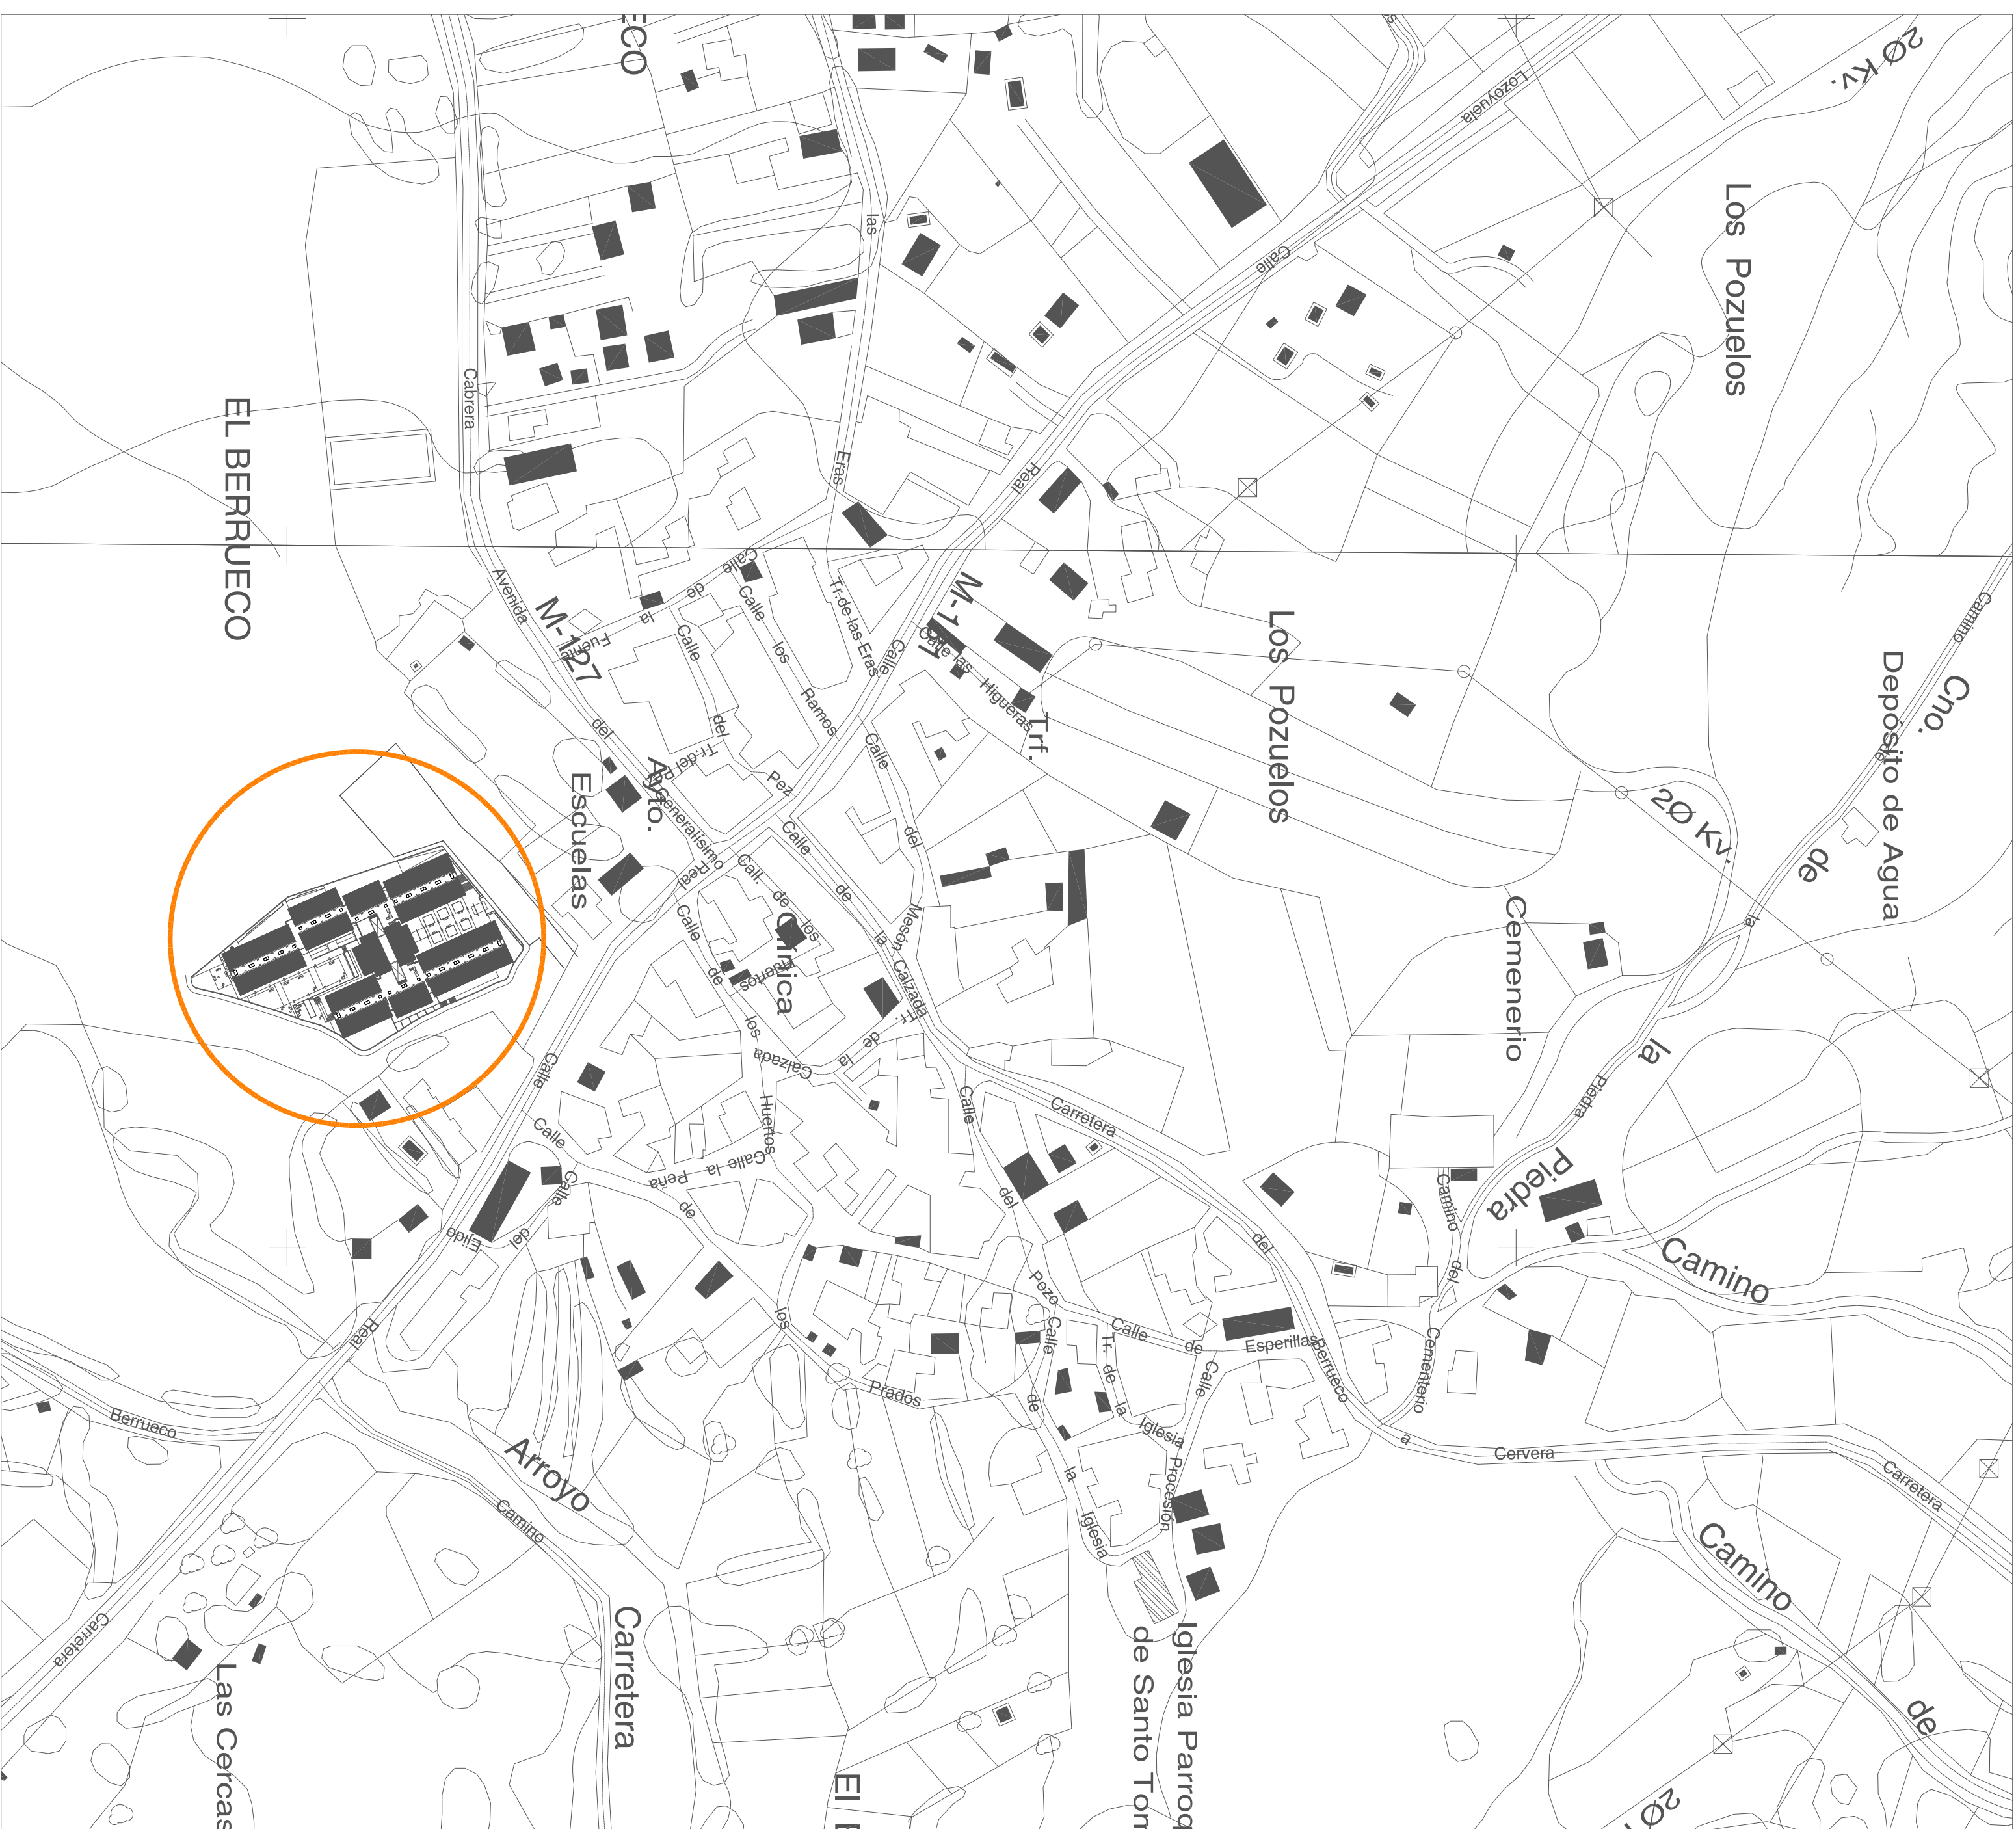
ECO
20 Kv.
Lozoyuela
Los Pozuelos
las
Calle
Cabrera
Eras
Real
EL BERRUECO
Avenida
M-127
Calle de la
Fuente
Calle los Ramos
Tr. de las Eras
Calle
M-127
Calle las Higueras
Trf.
Los Pozuelos
Cno. de
Depósito de Agua
Escuelas
Ayto.
del
Tr. del
Generalísimo
Pez
Calle
Calle del
20 Kv.
de
Real
Call. de los
Clínica
Calle de
Calle de los Huertos
la Calzada
Mesón
Cementerio
la
Calle
Calle la Calzada
Calle
Huertos
Carretera
Calle la Peña
de
Piedra
Camino del
Piedra
Calle del Ejido
Calle
del
Camino
Real
los
Pozo
Calle de Esperillas
Calle del Berrueco
Calle
Cementerio
Berrueco
Prados
Tr. de la Iglesia
Calle de la Iglesia
Procesión
a
Cervera
Carretera
Arroyo
Camino
Camino
Carretera
Las Cercas
Carretera
El
de Santo Tom
Iglesia Parroq
de
20